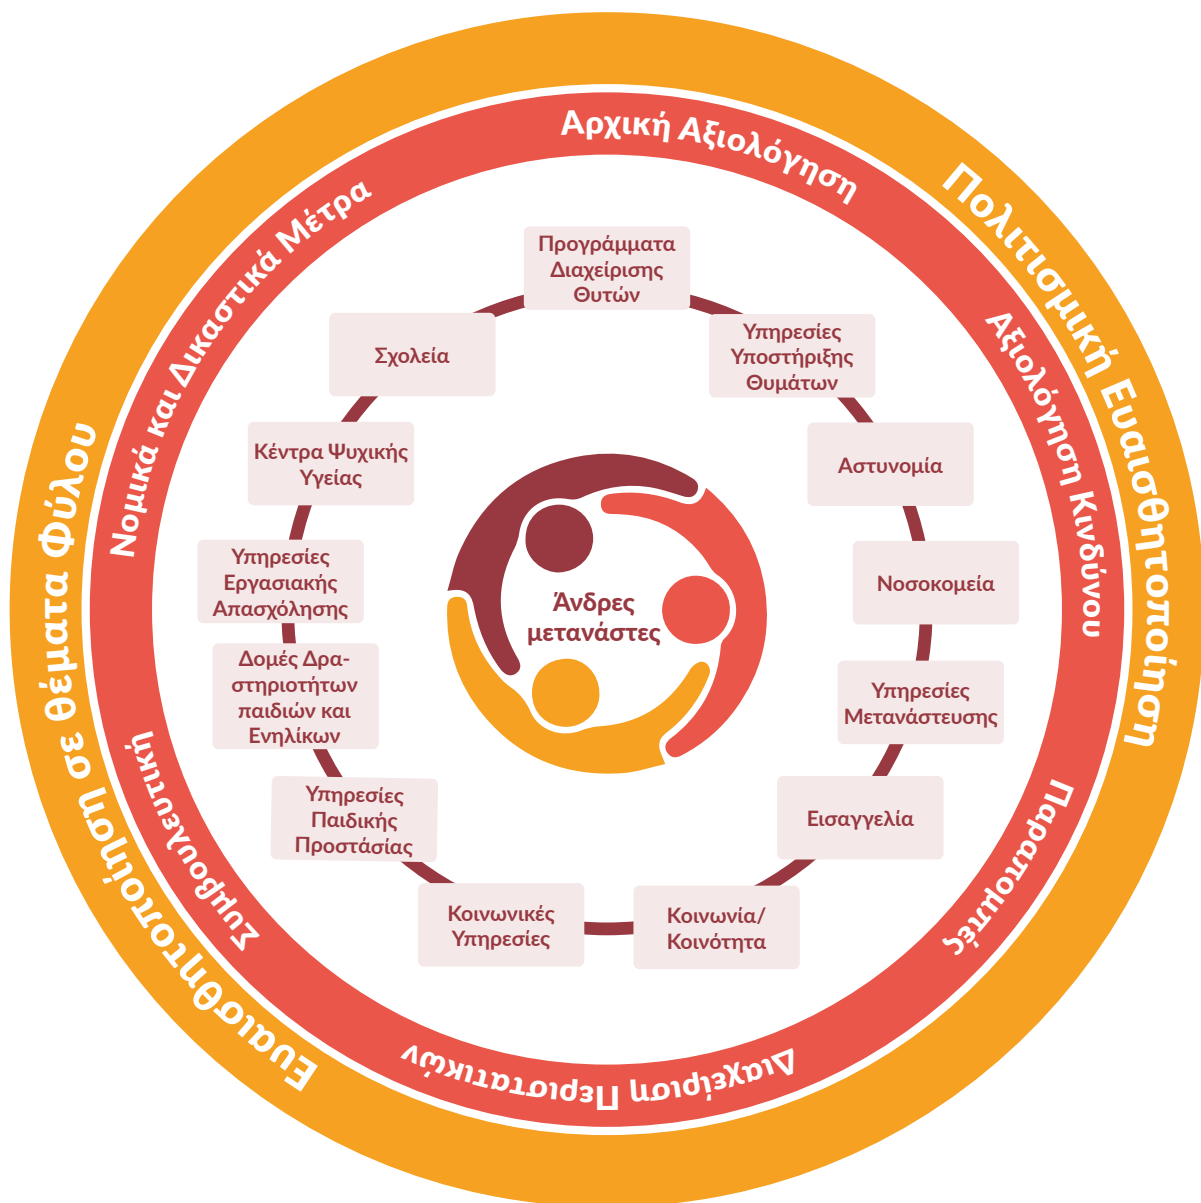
Πολιτισμική Ευαισθητοποίηση

Ευαισθητοποίηση σε θέματα Φύλου

Αρχική Αξιολόγηση

Αξιολόγηση Κινδύνου

Παραπομπές

Διαχείριση Περιστατικών

Συμβουλευτική

Νομικά και Δικαστικά Μέτρα

Προγράμματα Διαχείρισης Θυτών

Υπηρεσίες Υποστήριξης Θυμάτων

Αστυνομία

Νοσοκομεία

Υπηρεσίες Μετανάστευσης

Εισαγγελία

Κοινωνία/ Κοινότητα

Κοινωνικές Υπηρεσίες

Υπηρεσίες Παιδικής Προστάσίας

Δομές Δραστηριοτήτων παιδιών και Ενηλίκων

Υπηρεσίες Εργασιακής Απασχόλησης

Κέντρα Ψυχικής Υγείας

Σχολεία

Άνδρες μετανάστες